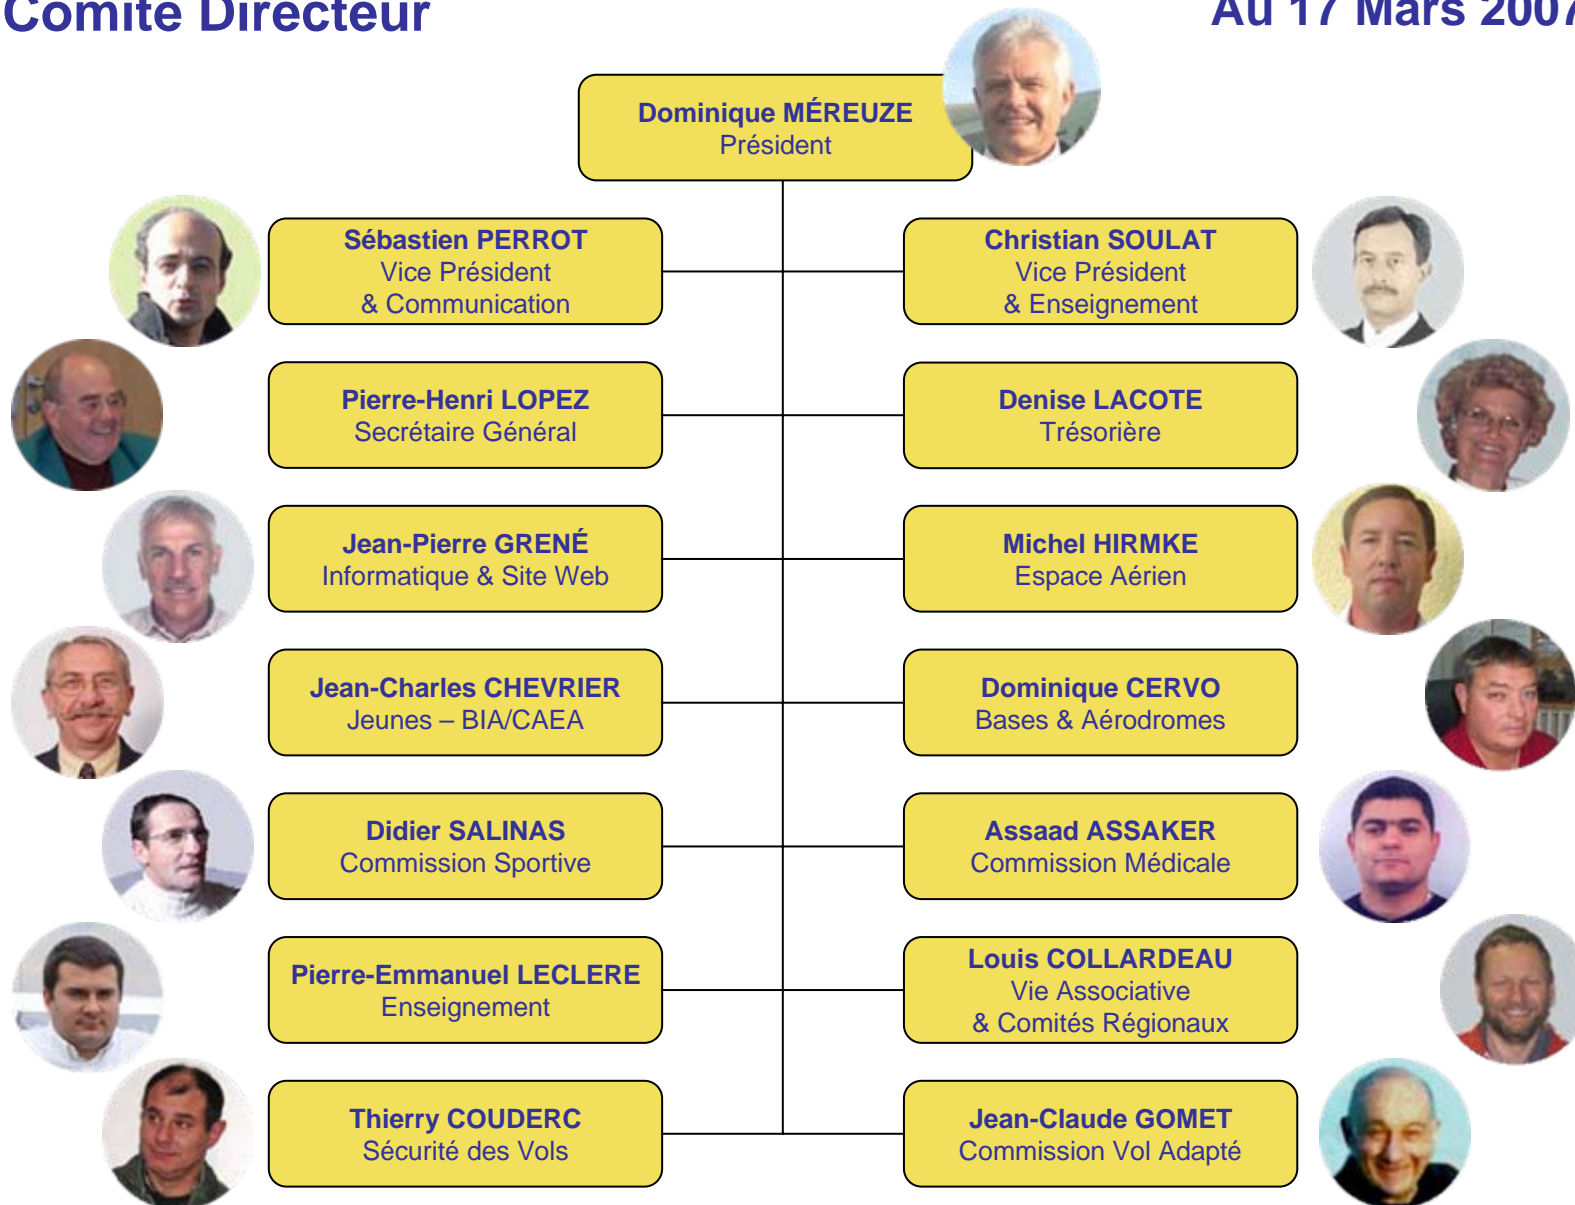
Comité Directeur

Au 17 Mars 2007

Dominique MÉREUZE
Président

Sébastien PERROT
Vice Président
& Communication

Christian SOULAT
Vice Président
& Enseignement

Pierre-Henri LOPEZ
Secrétaire Général

Denise LACOTE
Trésorière

Jean-Pierre GRENÉ
Informatique & Site Web

Michel HIRMKE
Espace Aérien

Jean-Charles CHEVRIER
Jeunes – BIA/CAEA

Dominique CERVO
Bases & Aérodromes

Didier SALINAS
Commission Sportive

Assaad ASSAKER
Commission Médicale

Pierre-Emmanuel LECLERE
Enseignement

Louis COLLARDEAU
Vie Associative
& Comités Régionaux

Thierry COUDERC
Sécurité des Vols

Jean-Claude GOMET
Commission Vol Adapté